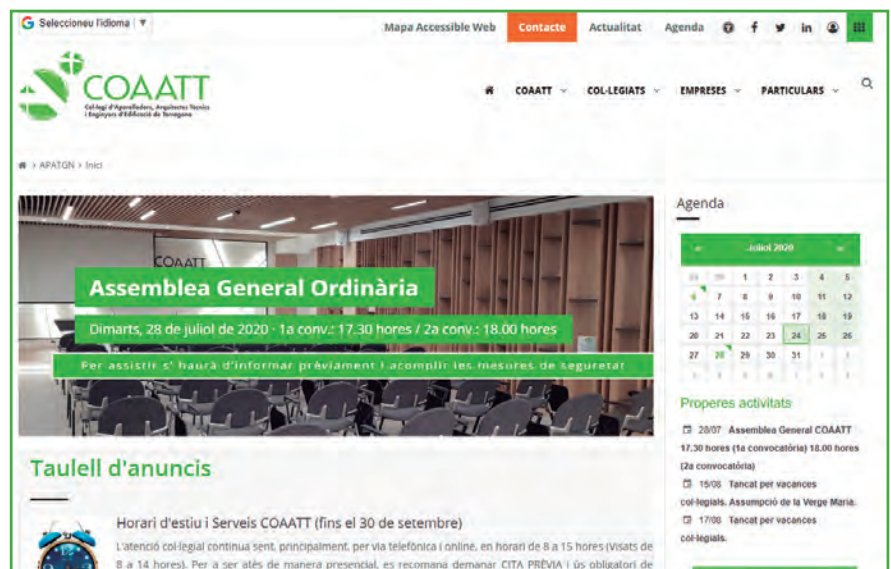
Seleccioneu l'idioma ▼

Mapa Accessible Web Contacte Actualitat Agenda

COAATT
Col·legi d'Aparelladors, Arquitectes Tècnics i Enginyers d'Edificació de Tarragona

COAATT COL·LEGIATS EMPRESES PARTICULARS

> APATGN > Inici

COAATT

Assemblea General Ordinària

Dimarts, 28 de juliol de 2020 · 1a conv.: 17.30 hores / 2a conv.: 18.00 hores

Per assistir s' haurà d'informar prèviament i acomplir les mesures de seguretat

Agenda

Juliol 2020

| | | | | | | |
|---|---|---|---|---|---|---|
| 29 | 30 | 1 | 2 | 3 | 4 | 5 |
| 6 | 7 | 8 | 9 | 10 | 11 | 12 |
| 13 | 14 | 15 | 16 | 17 | 18 | 19 |
| 20 | 21 | 22 | 23 | 24 | 25 | 26 |
| 27 | 28 | 29 | 30 | 31 | 1 | 2 |
| 3 | 4 | 5 | 6 | 7 | 8 | 9 |

Properes activitats

28/07 Assemblea General COAATT 17.30 hores (1a convocatòria) 18.00 hores (2a convocatòria)

15/08 Tancat per vacances col·legials. Assumpció de la Verge Maria.

17/08 Tancat per vacances col·legials.

Taulell d'anuncis

Horari d'estiu i Serveis COAATT (fins el 30 de setembre)

L'atenció col·legial continua sent, principalment, per via telefònica i online, en horari de 8 a 15 hores (Visats de 8 a 14 hores). Per a ser atès de manera presencial, es recomana demanar CITA PRÈVIA i ús obligatori de